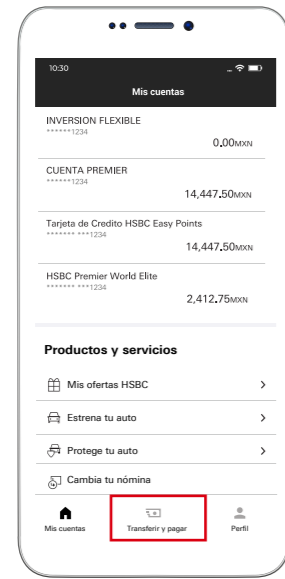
10:30

Mis cuentas

INVERSION FLEXIBLE
******1234
0.00MXN

CUENTA PREMIER
******1234
14,447.50MXN

Tarjeta de Credito HSBC Easy Points
******* ***1234
14,447.50MXN

HSBC Premier World Elite
******* ***1234
2,412.75MXN

Productos y servicios

Mis ofertas HSBC

Estrena tu auto

Protege tu auto

Cambia tu nómina

Mis cuentas
Transferir y pagar
Perfil